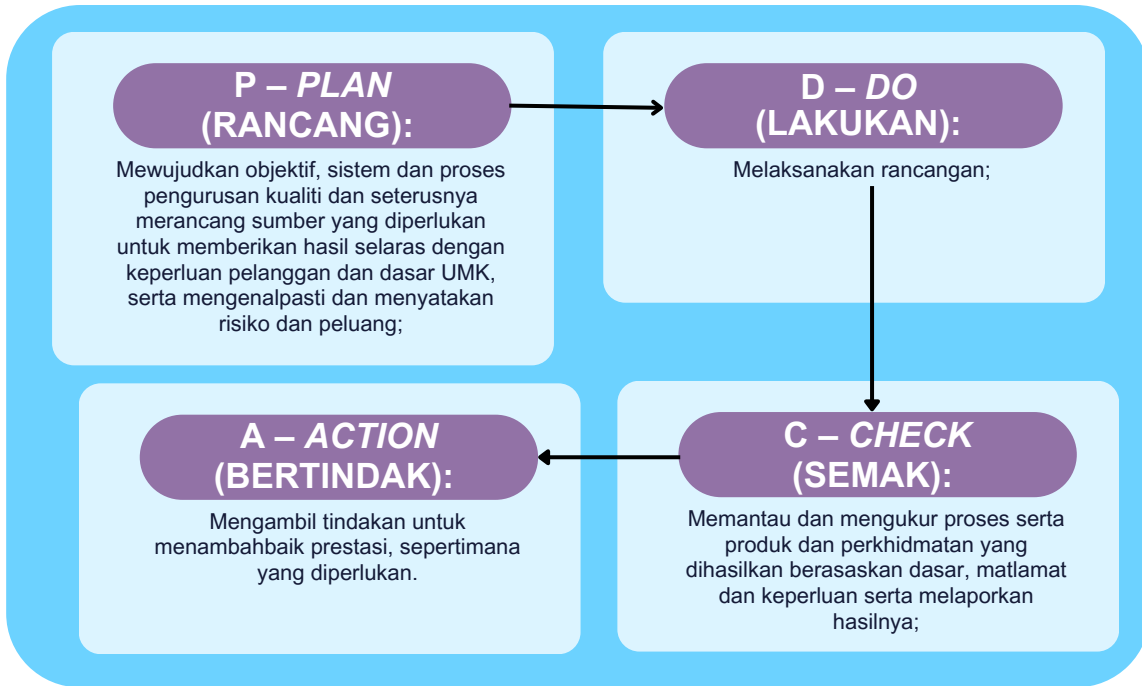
P – *PLAN* (RANCANG):

Mewujudkan objektif, sistem dan proses pengurusan kualiti dan seterusnya merancang sumber yang diperlukan untuk memberikan hasil selaras dengan keperluan pelanggan dan dasar UMK, serta mengenalpasti dan menyatakan risiko dan peluang;

D – *DO* (LAKUKAN):

Melaksanakan rancangan;

A – *ACTION* (BERTINDAK):

Mengambil tindakan untuk menambahbaik prestasi, sepertimana yang diperlukan.

C – *CHECK* (SEMAK):

Memantau dan mengukur proses serta produk dan perkhidmatan yang dihasilkan berasaskan dasar, matlamat dan keperluan serta melaporkan hasilnya;